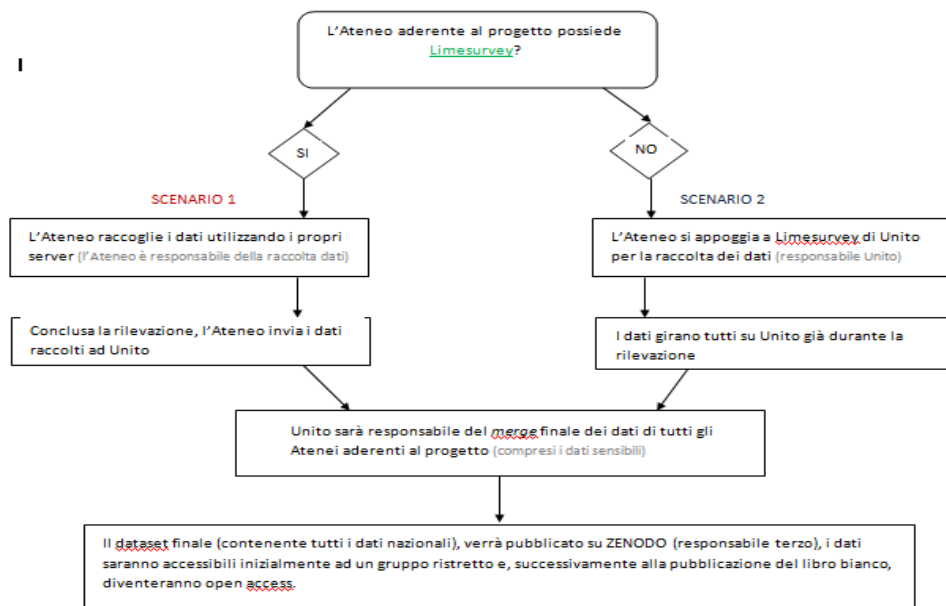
I

L'Ateneo aderente al progetto possiede Limesurvey?

SI

NO

SCENARIO 1

SCENARIO 2

L'Ateneo raccoglie i dati utilizzando i propri server (l'Ateneo è responsabile della raccolta dati)

L'Ateneo si appoggia a Limesurvey di Unito per la raccolta dei dati (responsabile Unito)

Conclusa la rilevazione, l'Ateneo invia i dati raccolti ad Unito

I dati girano tutti su Unito già durante la rilevazione

Unito sarà responsabile del *merge* finale dei dati di tutti gli Atenei aderenti al progetto (compresi i dati sensibili)

Il dataset finale (contenente tutti i dati nazionali), verrà pubblicato su ZENODO (responsabile terzo), i dati saranno accessibili inizialmente ad un gruppo ristretto e, successivamente alla pubblicazione del libro bianco, diventeranno open access.